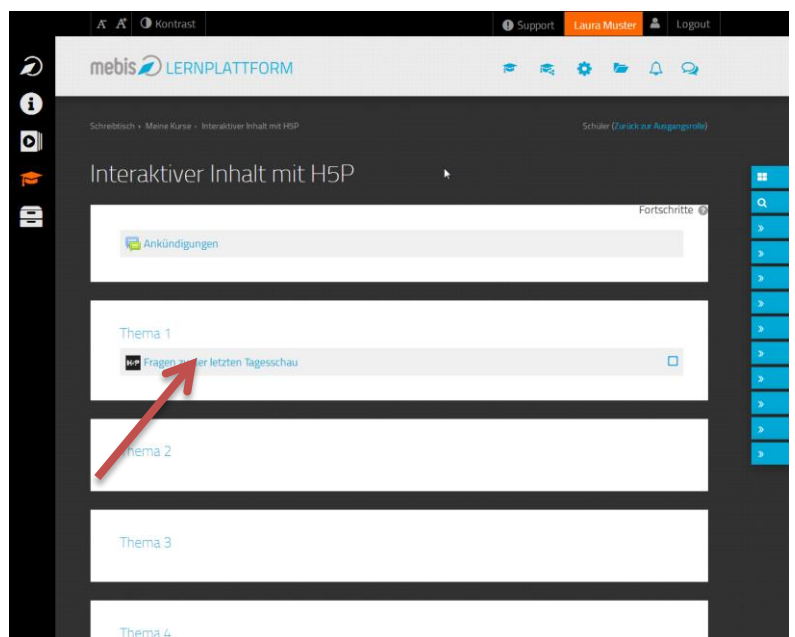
A A Kontrast
Support Laura Muster Logout
mebis LERNPLATTFORM
Schreibtisch › Meine Kurse › Interaktiver Inhalt mit H5P
Schüler (Zurück zur Ausgangsrolle)
Interaktiver Inhalt mit H5P
Fortschritte
Ankündigungen
Thema 1
H-P Fragen zu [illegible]er letzten Tagesschau
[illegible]ema 2
Thema 3
Thema 4